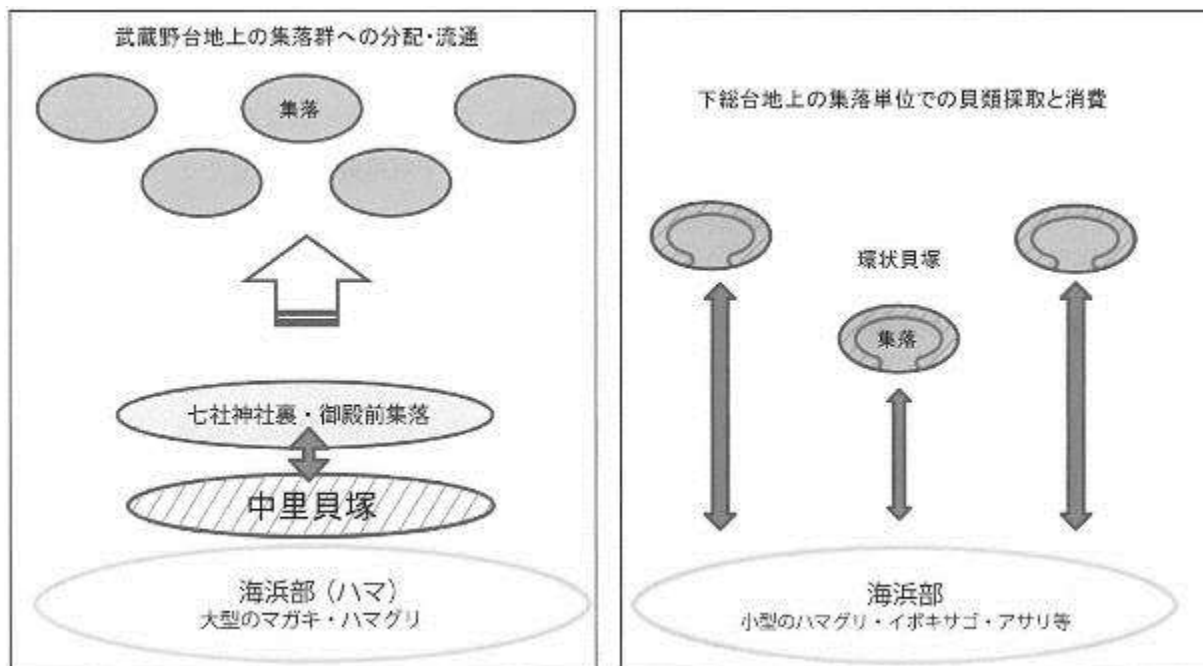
武蔵野台地上の集落群への分配・流通

集落

七社神社裏・御殿前集落

中里貝塚

海浜部（ハマ）
大型のマガキ・ハマグリ

下総台地上の集落単位での貝類採取と消費

環状貝塚

集落

海浜部
小型のハマグリ・イボキサゴ・アサリ等